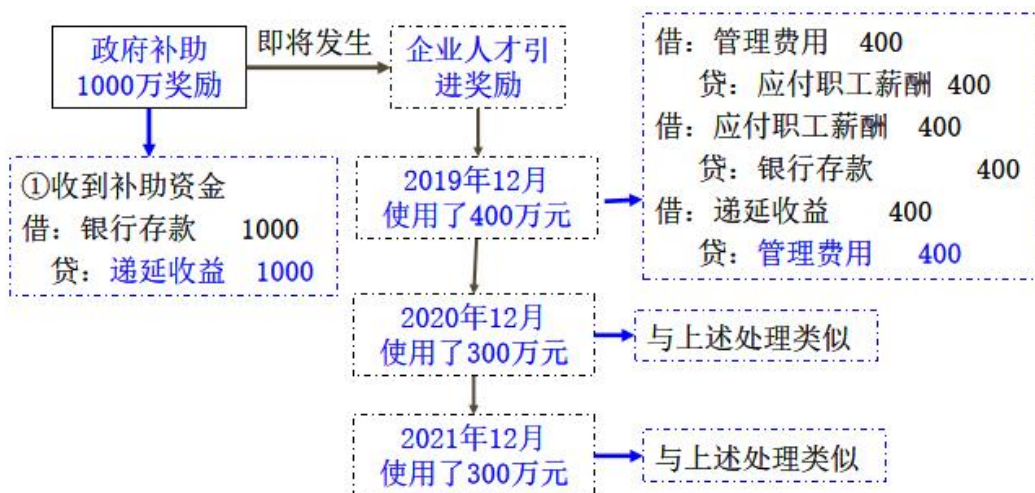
政府补助
1000万奖励

即将发生

企业人才引进奖励

①收到补助资金
借：银行存款 1000
贷：递延收益 1000

2019年12月
使用了400万元

借：管理费用 400
贷：应付职工薪酬 400
借：应付职工薪酬 400
贷：银行存款 400
借：递延收益 400
贷：管理费用 400

2020年12月
使用了300万元

与上述处理类似

2021年12月
使用了300万元

与上述处理类似